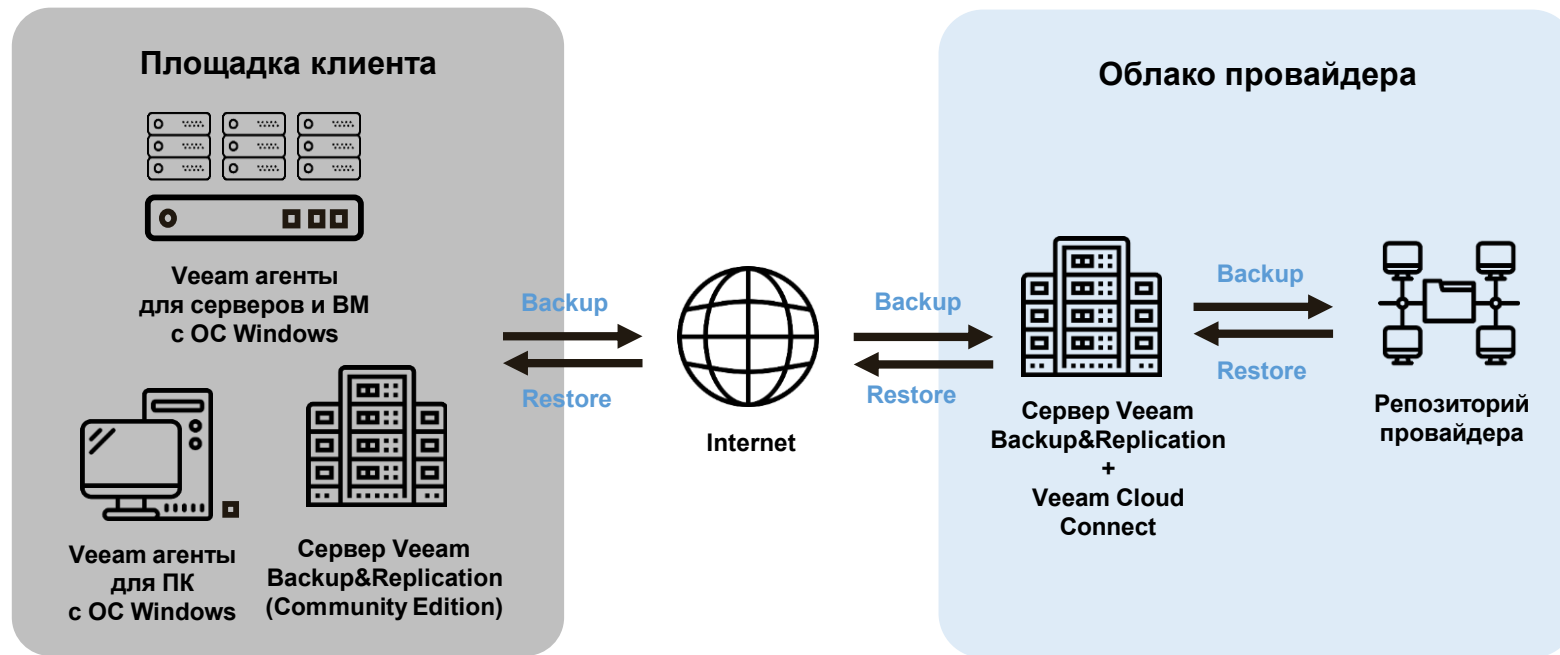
Площадка клиента

Veeam агенты для серверов и ВМ с ОС Windows

Veeam агенты для ПК с ОС Windows

Сервер Veeam Backup&Replication (Community Edition)

Backup

Restore

Internet

Backup

Restore

Облако провайдера

Сервер Veeam Backup&Replication + Veeam Cloud Connect

Backup

Restore

Репозиторий провайдера